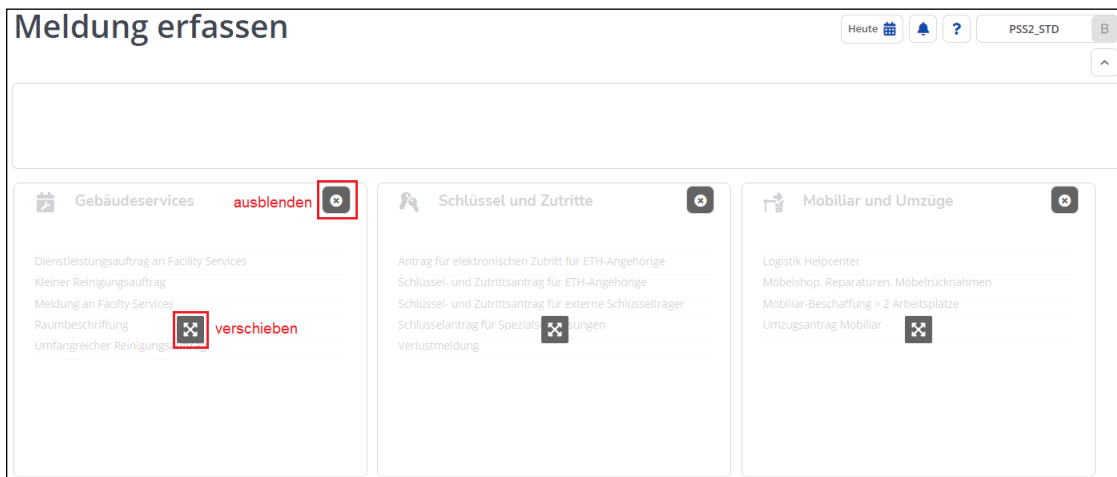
Meldung erfassen

Heute

?

PSS2_STD

B

Gebäudeservices

ausblenden

Dienstleistungsauftrag an Facility Services

Kleiner Reinigungsauftrag

Meldung an Facilty Services

Raumbeschriftung

verschieben

Umfangreicher Reinigungs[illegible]

Schlüssel und Zutritte

Antrag für elektronischen Zutritt für ETH-Angehörige

Schlüssel- und Zutrittsantrag für ETH-Angehörige

Schlüssel- und Zutrittsantrag für externe Schlüsselträger

Schlüsselantrag für Spezials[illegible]ungen

Verlustmeldung

Mobiliar und Umzüge

Logistik Helpcenter

Möbelshop, Reparaturen, Möbelrücknahmen

Mobiliar-Beschaffung > 2 Arbeitsplätze

Umzugsantrag Mobiliar